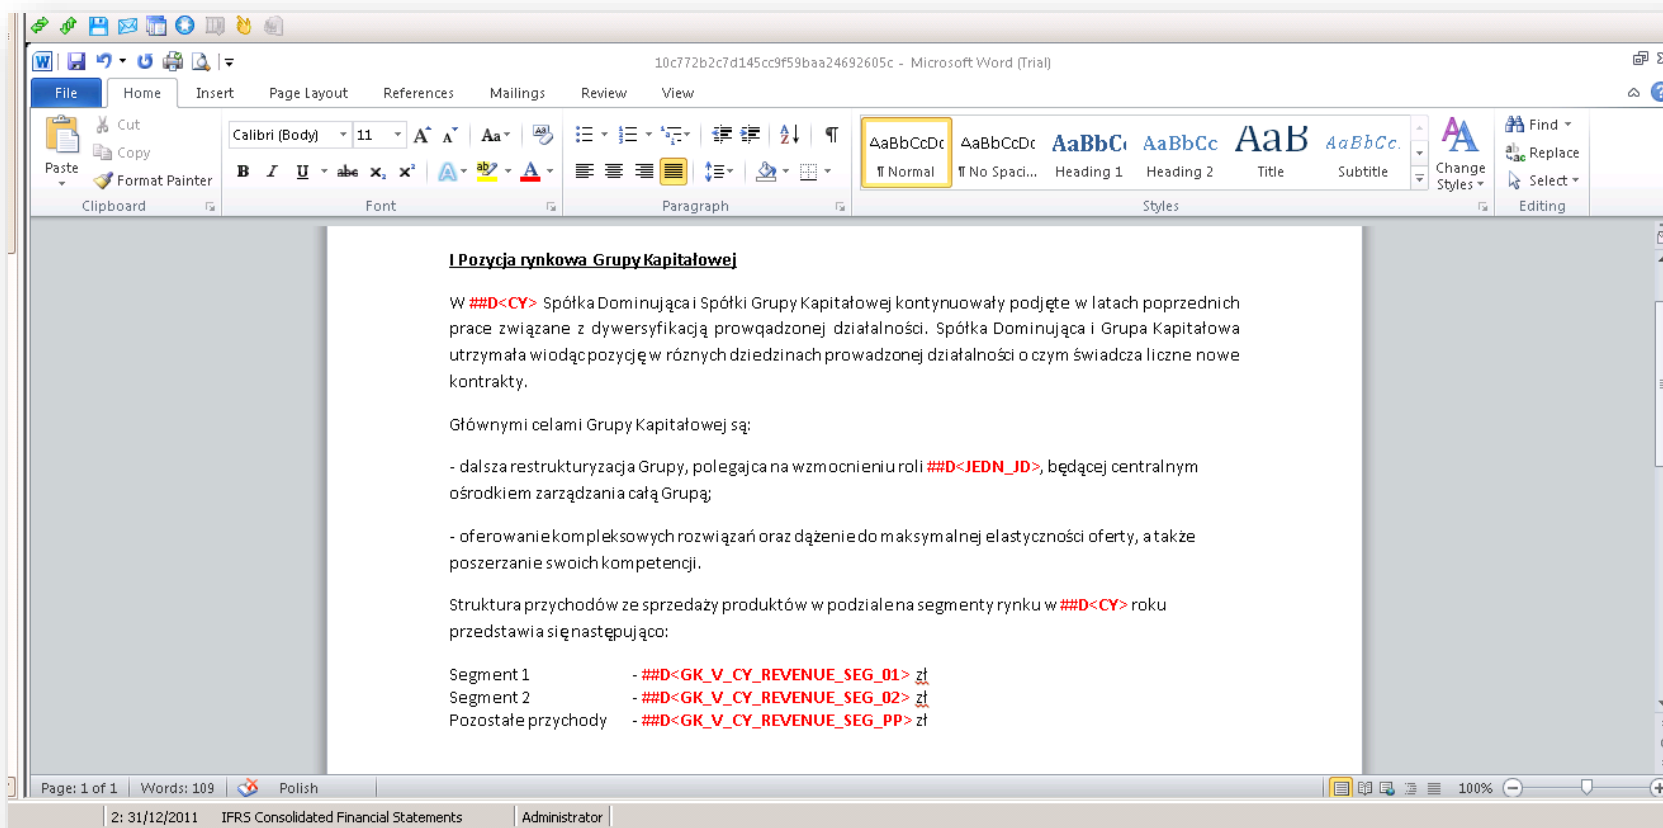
10c772b2c7d145cc9f59baa24692605c - Microsoft Word (Trial)

File Home Insert Page Layout References Mailings Review View

Cut
Copy
Format Painter
Paste
Clipboard

Calibri (Body) 11
Font

Paragraph

AaBbCcDc ¶ Normal
AaBbCcDc ¶ No Spaci...
AaBbCc Heading 1
AaBbCc Heading 2
AaB Title
AaBbCc. Subtitle
Change Styles
Styles

Find
Replace
Select
Editing

I Pozycja rynkowa Grupy Kapitałowej

W ##D<CY> Spółka Dominująca i Spółki Grupy Kapitałowej kontynuowały podjęte w latach poprzednich prace związane z dywersyfikacją prowqadzonej działalności. Spółka Dominująca i Grupa Kapitałowa utrzymała wiodąc pozycję w różnych dziedzinach prowadzonej działalności o czym świadcza liczne nowe kontrakty.

Głównymi celami Grupy Kapitałowej są:

- dalsza restrukturyzacja Grupy, polegajca na wzmocnieniu roli ##D<JEDN_JD>, będącej centralnym ośrodkiem zarządzania całą Grupą;

- oferowanie kompleksowych rozwiązań oraz dążenie do maksymalnej elastyczności oferty, a także poszerzanie swoich kompetencji.

Struktura przychodów ze sprzedaży produktów w podziale na segmenty rynku w ##D<CY> roku przedstawia się następująco:

Segment 1 - ##D<GK_V_CY_REVENUE_SEG_01> zł
Segment 2 - ##D<GK_V_CY_REVENUE_SEG_02> zł
Pozostałe przychody - ##D<GK_V_CY_REVENUE_SEG_PP> zł

Page: 1 of 1 Words: 109 Polish 100%

2: 31/12/2011 IFRS Consolidated Financial Statements Administrator